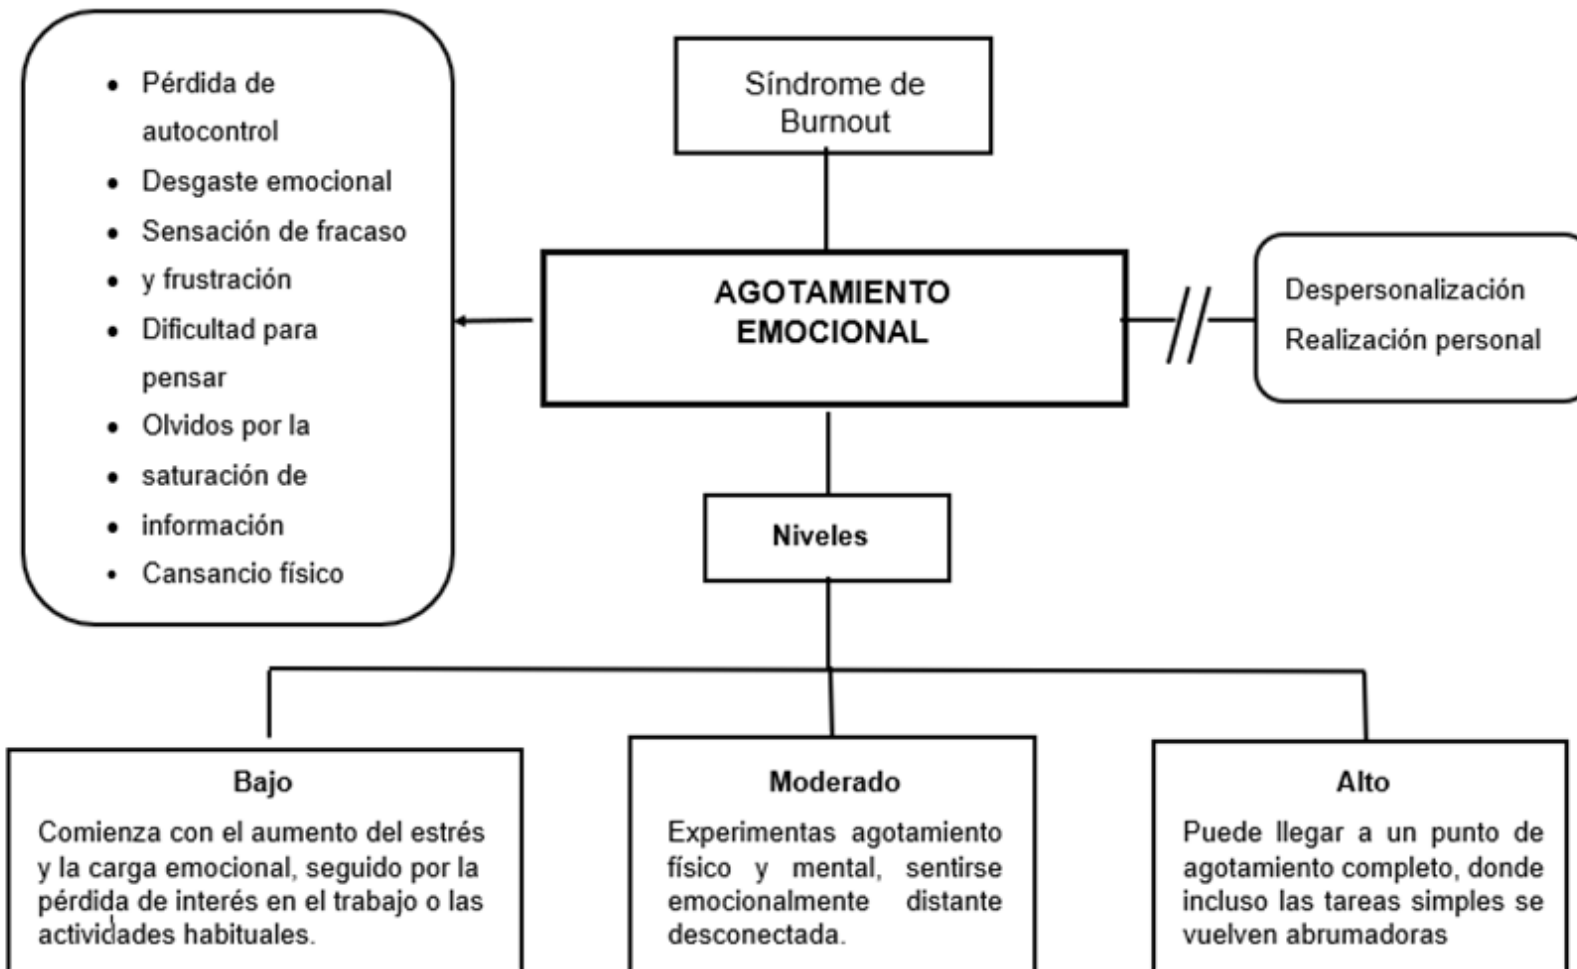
Síndrome de Burnout

- Pérdida de autocontrol
- Desgaste emocional
- Sensación de fracaso
- y frustración
- Dificultad para pensar
- Olvidos por la
- saturación de
- información
- Cansancio físico

**AGOTAMIENTO EMOCIONAL**

Despersonalización
Realización personal

**Niveles**

**Bajo**
Comienza con el aumento del estrés y la carga emocional, seguido por la pérdida de interés en el trabajo o las actividades habituales.

**Moderado**
Experimentas agotamiento físico y mental, sentirse emocionalmente distante desconectada.

**Alto**
Puede llegar a un punto de agotamiento completo, donde incluso las tareas simples se vuelven abrumadoras